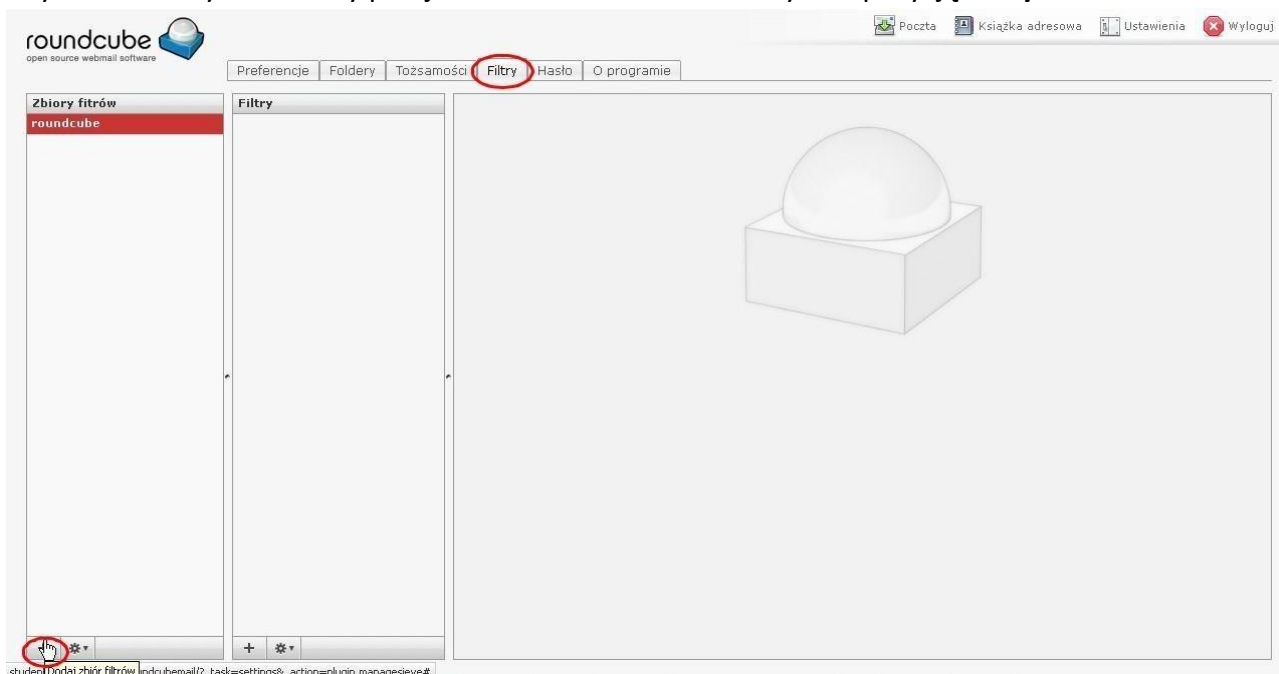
roundcube
open source webmail software

Poczta Książka adresowa Ustawienia Wyloguj

Preferencje Foldery Tożsamości Filtry Hasło O programie

Zbiory fitrów
roundcube

Filtry

+

studen Dodaj zbiór filtrów undcubemail/?_task=settings&_action=plugin.managesieve#